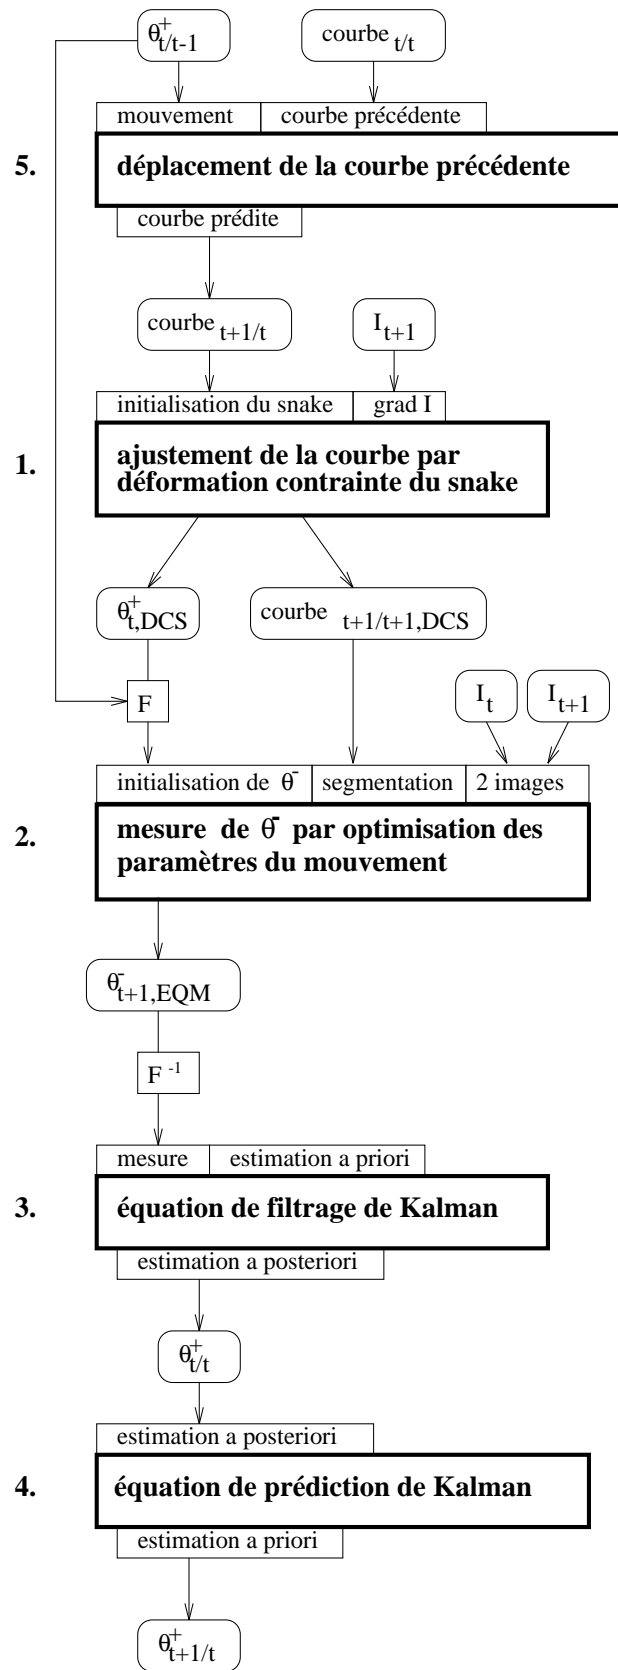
$\theta^{+}_{t/t-1}$

courbe $_{t/t}$

mouvement | courbe précédente

5. **déplacement de la courbe précédente**

courbe prédite

courbe $_{t+1/t}$

$I_{t+1}$

initialisation du snake | grad I

1. **ajustement de la courbe par déformation contrainte du snake**

$\theta^{+}_{t,DCS}$

courbe $_{t+1/t+1,DCS}$

F

$I_t$

$I_{t+1}$

initialisation de $\theta^{-}$ | segmentation | 2 images

2. **mesure de $\theta^{-}$ par optimisation des paramètres du mouvement**

$\theta^{-}_{t+1,EQM}$

$F^{-1}$

mesure | estimation a priori

3. **équation de filtrage de Kalman**

estimation a posteriori

$\theta^{+}_{t/t}$

estimation a posteriori

4. **équation de prédiction de Kalman**

estimation a priori

$\theta^{+}_{t+1/t}$